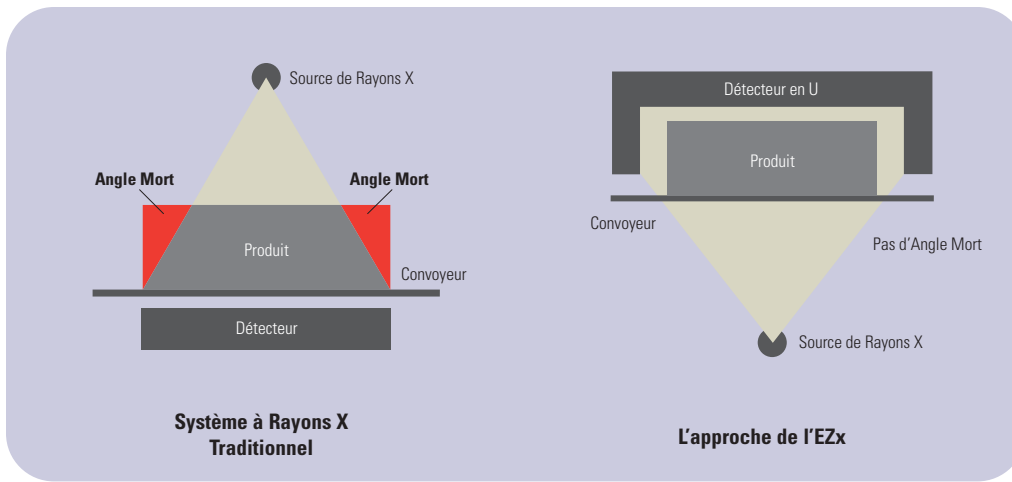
Source de Rayons X

Angle Mort

Angle Mort

Produit

Convoyeur

Détecteur

Système à Rayons X Traditionnel

Détecteur en U

Produit

Convoyeur

Pas d'Angle Mort

Source de Rayons X

L'approche de l'EZx